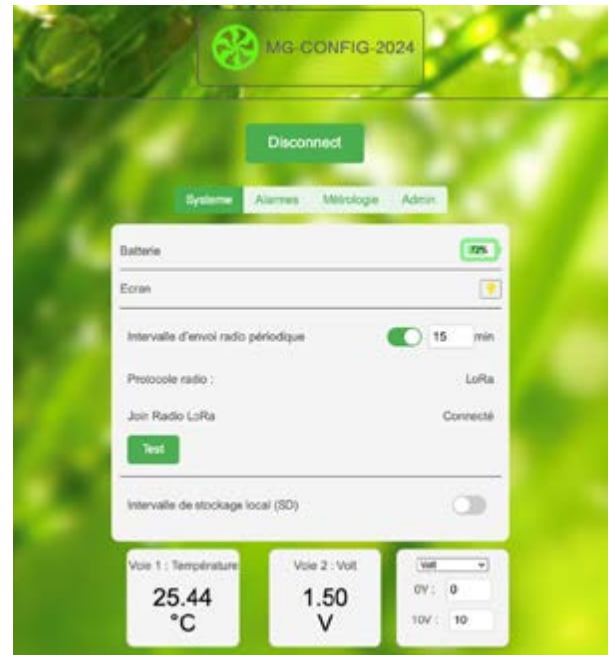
MG-CONFIG-2024

Disconnect

Systeme Alarmes Métrologie Admin

Batterie 72%

Ecran

Intervalle d'envoi radio périodique 15 min

Protocole radio : LoRa

Join Radio LoRa Connecté

Test

Intervalle de stockage local (SD)

Voie 1 : Température
25.44 °C

Voie 2 : Volt
1.50 V

Volt
0V : 0
10V : 10